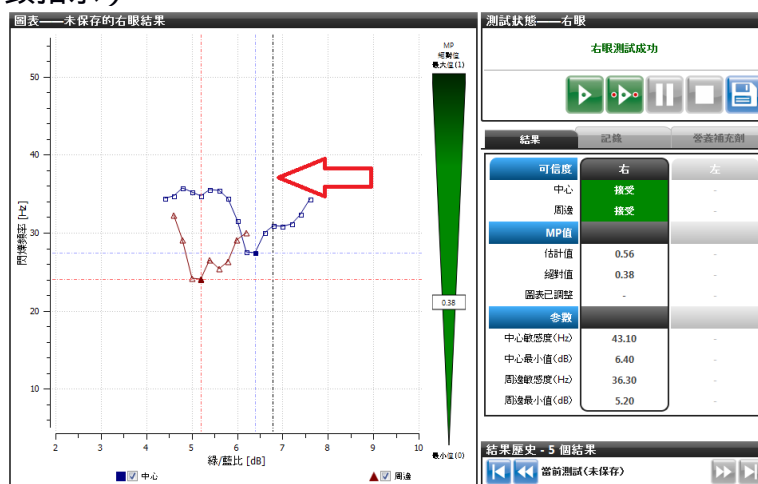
圖表——未保存的右眼結果

MP
相對值
最大值(1)

50
40
30
20
10

閃爍頻率 [Hz]

2 3 4 5 6 7 8 9 10
綠/藍比 [dB]

0.38

最小值(0)

中心
周邊

測試狀態——右眼

右眼測試成功

結果 記錄 營養補充劑

| 可信度 | 右 | 左 |
|---|---|---|
| 中心 | 接受 | - |
| 周邊 | 接受 | - |
| MP值 | | |
| 估計值 | 0.56 | - |
| 絕對值 | 0.38 | - |
| 圖表已調整 | - | - |
| 參數 | | |
| 中心敏感度(Hz) | 43.10 | - |
| 中心最小值(dB) | 6.40 | - |
| 周邊敏感度(Hz) | 36.30 | - |
| 周邊最小值(dB) | 5.20 | - |

結果歷史 - 5 個結果

當前測試(未保存)